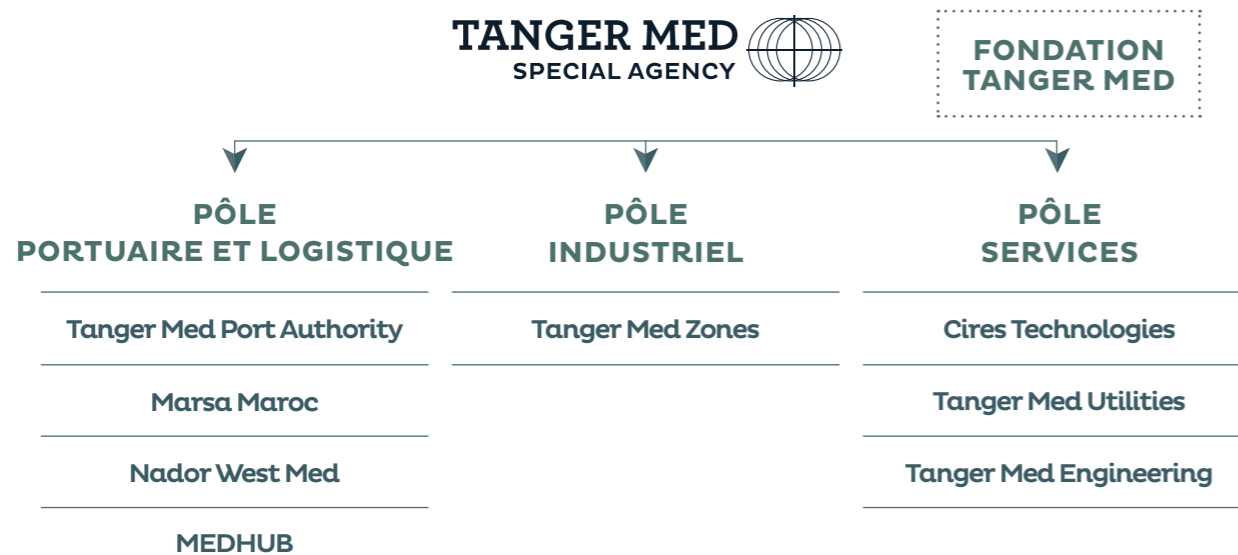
TANGER MED
SPECIAL AGENCY

FONDATION
TANGER MED

PÔLE
PORTUAIRE ET LOGISTIQUE

Tanger Med Port Authority

Marsa Maroc

Nador West Med

MEDHUB

PÔLE
INDUSTRIEL

Tanger Med Zones

PÔLE
SERVICES

Cires Technologies

Tanger Med Utilities

Tanger Med Engineering